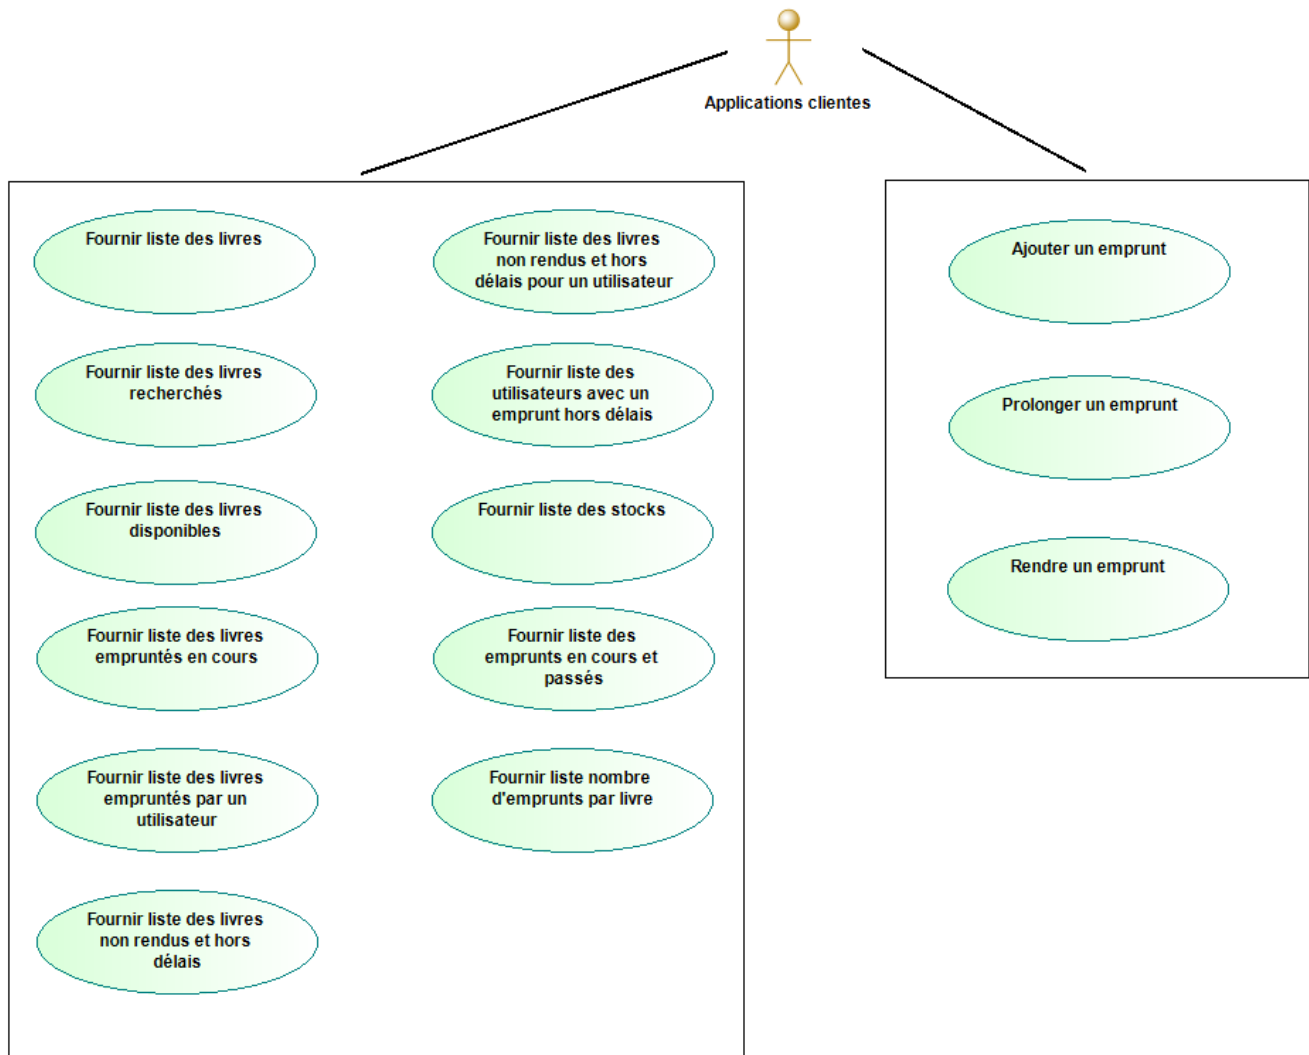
Applications clientes

Fournir liste des livres

Fournir liste des livres recherchés

Fournir liste des livres disponibles

Fournir liste des livres empruntés en cours

Fournir liste des livres empruntés par un utilisateur

Fournir liste des livres non rendus et hors délais

Fournir liste des livres non rendus et hors délais pour un utilisateur

Fournir liste des utilisateurs avec un emprunt hors délais

Fournir liste des stocks

Fournir liste des emprunts en cours et passés

Fournir liste nombre d'emprunts par livre

Ajouter un emprunt

Prolonger un emprunt

Rendre un emprunt